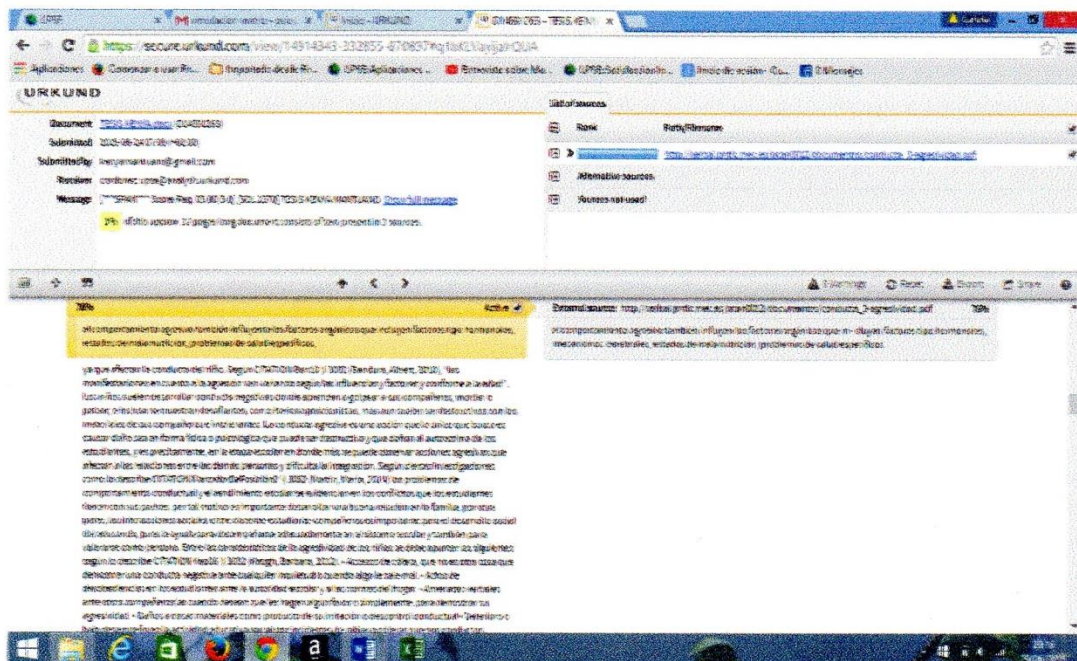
UPSE | simulacion examen - | Inicio - URKUND | D14914343 - TESIS KENY | Cuenta

https://secure.urkund.com/view/14914343-232855-470857

Aplicaciones | Convertir a usar Fo... | Importado desde Fir... | UPSE Aplicaciones | Entrevista sobre Ma... | UPSE Satisfaccion | Inicio de sesion | Mensajes

URKUND

Document: TESIS KENY.docx (D14914343)
Submitted: 2015-06-24 17:59 (-05:00)
Submitted by: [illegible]@gmail.com
Receiver: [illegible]@analysis.urkund.com
Message: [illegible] Show full message

1% of this approx. 12 pages long document consists of text present in 2 sources.

List of sources
Rank | Path/Filename
http://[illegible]conducta_3-agresividad.pdf
Alternative sources
Sources not used

Warnings | Reset | Export | Share

78% Active

el comportamiento agresivo también influyen los factores orgánicos que incluyen factores como hormonales, estados de malnutrición, problemas de salud específicos.

ya que afecta la conducta del niño. Según (CITATION Ban13 \l 3082 (Bandura, Albert, 2013), "las manifestaciones en cuanto a la agresión varían en gran medida según las influencias y factores y conforme a la edad". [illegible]

External source: http://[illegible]/conducta_3-agresividad.pdf 78%

el comportamiento agresivo también influyen los factores orgánicos que incluyen factores como hormonales, mecanismos cerebrales, estados de malnutrición, problemas de salud específicos.